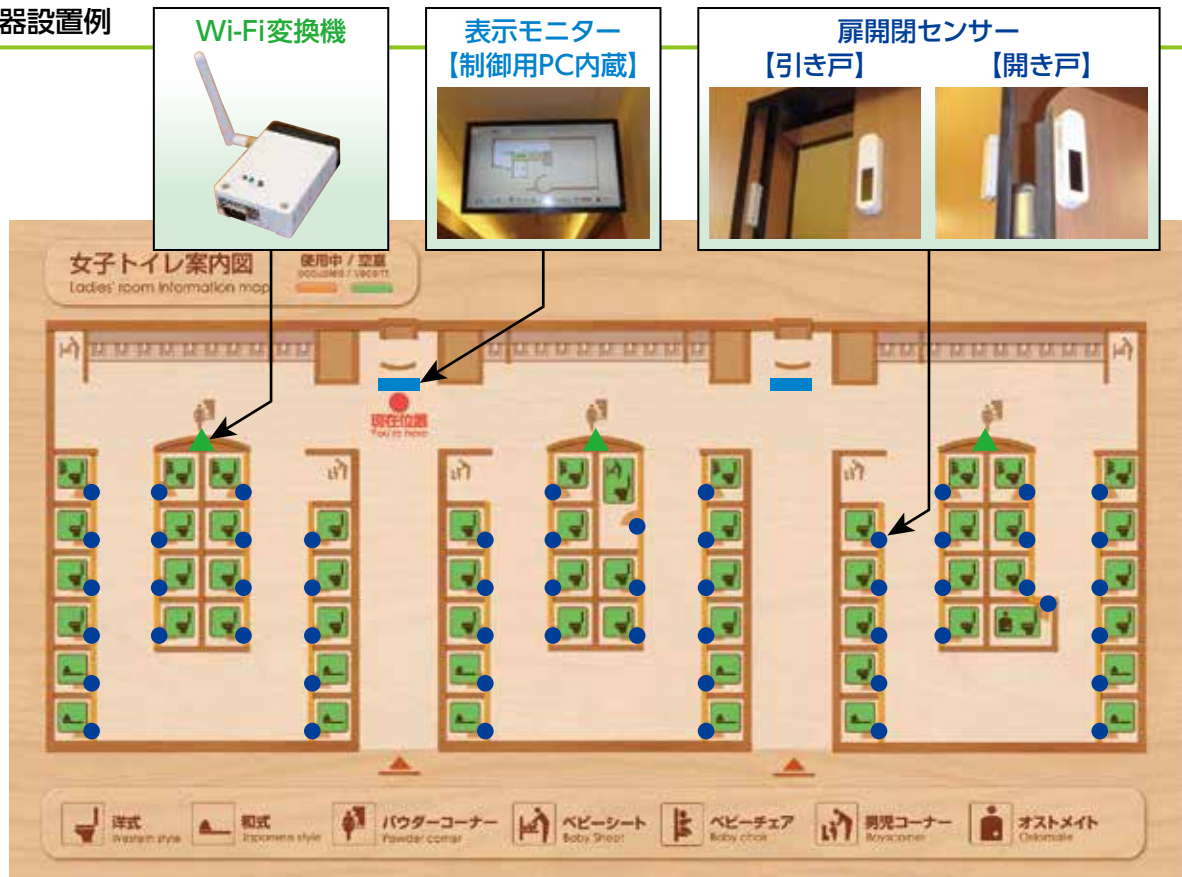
器設置例

Wi-Fi変換機

表示モニター
【制御用PC内蔵】

扉開閉センサー
【引き戸】 【開き戸】

女子トイレ案内図
Ladies' room information map

使用中 / 空室
occupied / vacant

現在位置
You is here

洋式
Western style

和式
Japanese style

パウダーコーナー
Powder corner

ベビーシート
Baby Sheet

ベビーチェア
Baby chair

男児コーナー
Boyscorner

オストメイト
Ostomate